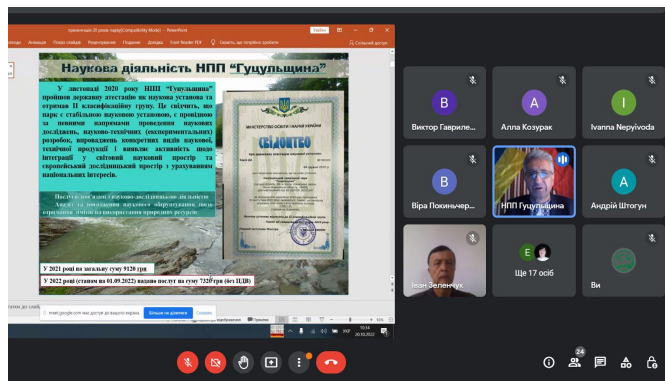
презентація 20 років парку [Compatibility Mode] - PowerPoint

Файл Анімація Показ слайдів Рецензування Вигляд Довідка Foxit Reader PDF Скажіть, що потрібно зробити Спільний доступ

Наукова діяльність НПП "Гуцульщина"

У листопаді 2020 року НПП "Гуцульщина" пройшов державну атестацію як наукова установа та отримав II класифікаційну групу. Це свідчить, що парк є стабільною науковою установою, з провідною за певними напрямами проведення наукових досліджень, науково-технічних (експериментальних) розробок, впроваджень конкретних видів наукової, технічної продукції і виявляє активність щодо інтеграції у світовий науковий простір та європейський дослідницький простір з урахуванням національних інтересів.

Посилення наукових досліджень діяльність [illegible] обладнання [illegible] використання природних ресурсів

МІНІСТЕРСТВО ОСВІТИ І НАУКИ УКРАЇНИ

СВІДОЦТВО

У 2021 році на загальну суму 9120 грн

У 2022 році (станом на 01.09.2022) надано послуг на суму 7320 грн (без ПДВ)

meet.google.com має доступ до вашого екрана. Більше не ділитися Сховати

Виктор Гаврилe...

Алла Козурак

Ivanna Nepyivoda

Віра Покиньчер...

НПП Гуцульщина

Андрій Штогун

Іван Зеленчук

Ще 17 осіб

Ви

24